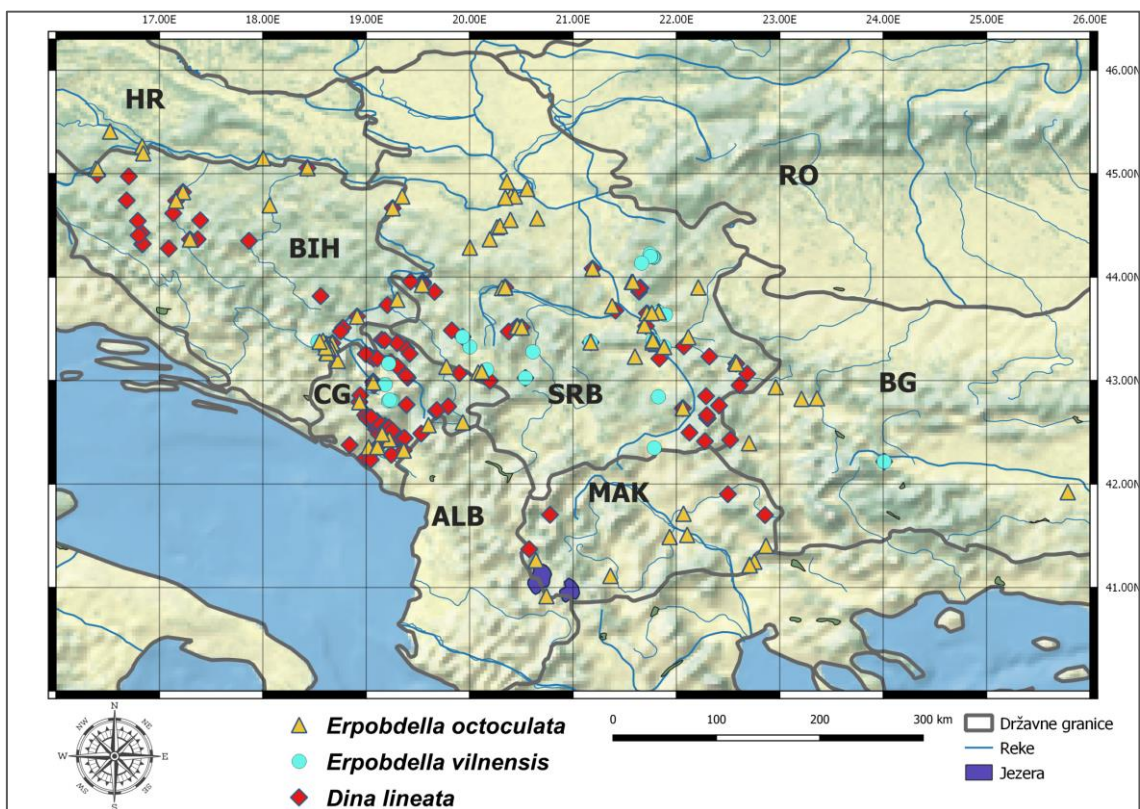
17.00E 18.00E 19.00E 20.00E 21.00E 22.00E 23.00E 24.00E 25.00E 26.00E

46.00N
45.00N
44.00N
43.00N
42.00N
41.00N

HR
RO
BIH
CG
SRB
BG
MAK
ALB

N
NE
E
SE
S
SW
W
NW

Erpobdella octoculata
Erpobdella vilnensis
Dina lineata

0 100 200 300 km

Državne granice
Reke
Jezera